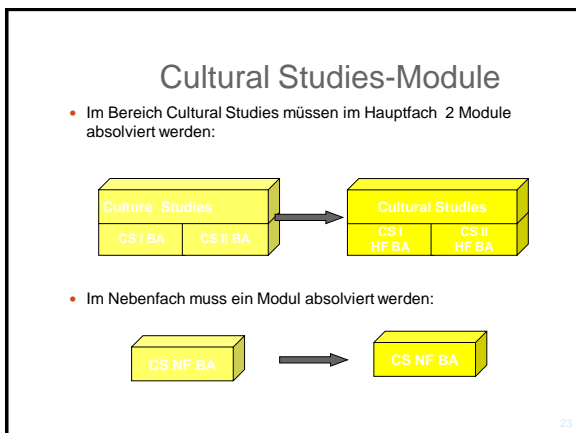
Cultural Studies-Module

• Im Bereich Cultural Studies müssen im Hauptfach 2 Module absolviert werden:

Culture Studies

CS I BA

CS II BA

Cultural Studies

CS I HF BA

CS II HF BA

• Im Nebenfach muss ein Modul absolviert werden:

CS NF BA

CS NF BA

23